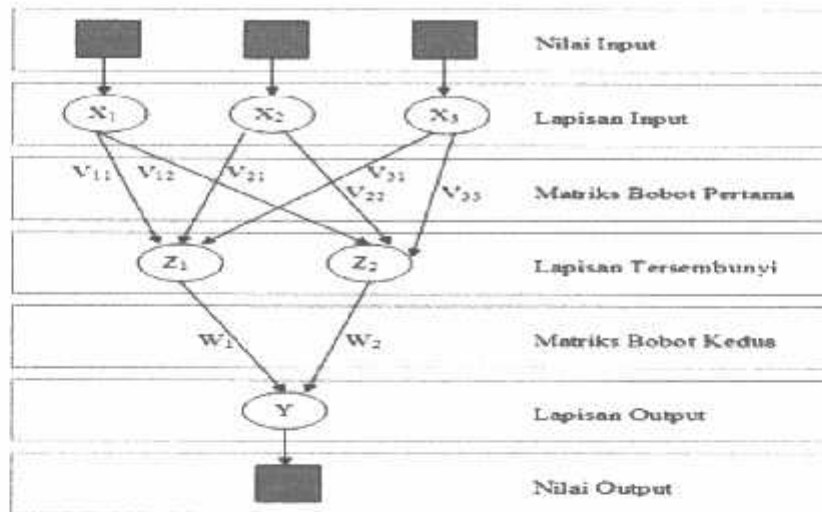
Nilai Input

$X_1$ $X_2$ $X_3$ Lapisan Input

$V_{11}$ $V_{12}$ $V_{21}$ $V_{31}$ $V_{22}$ $V_{33}$ Matriks Bobot Pertama

$Z_1$ $Z_2$ Lapisan Tersembunyi

$W_1$ $W_2$ Matriks Bobot Kedua

Y Lapisan Output

Nilai Output